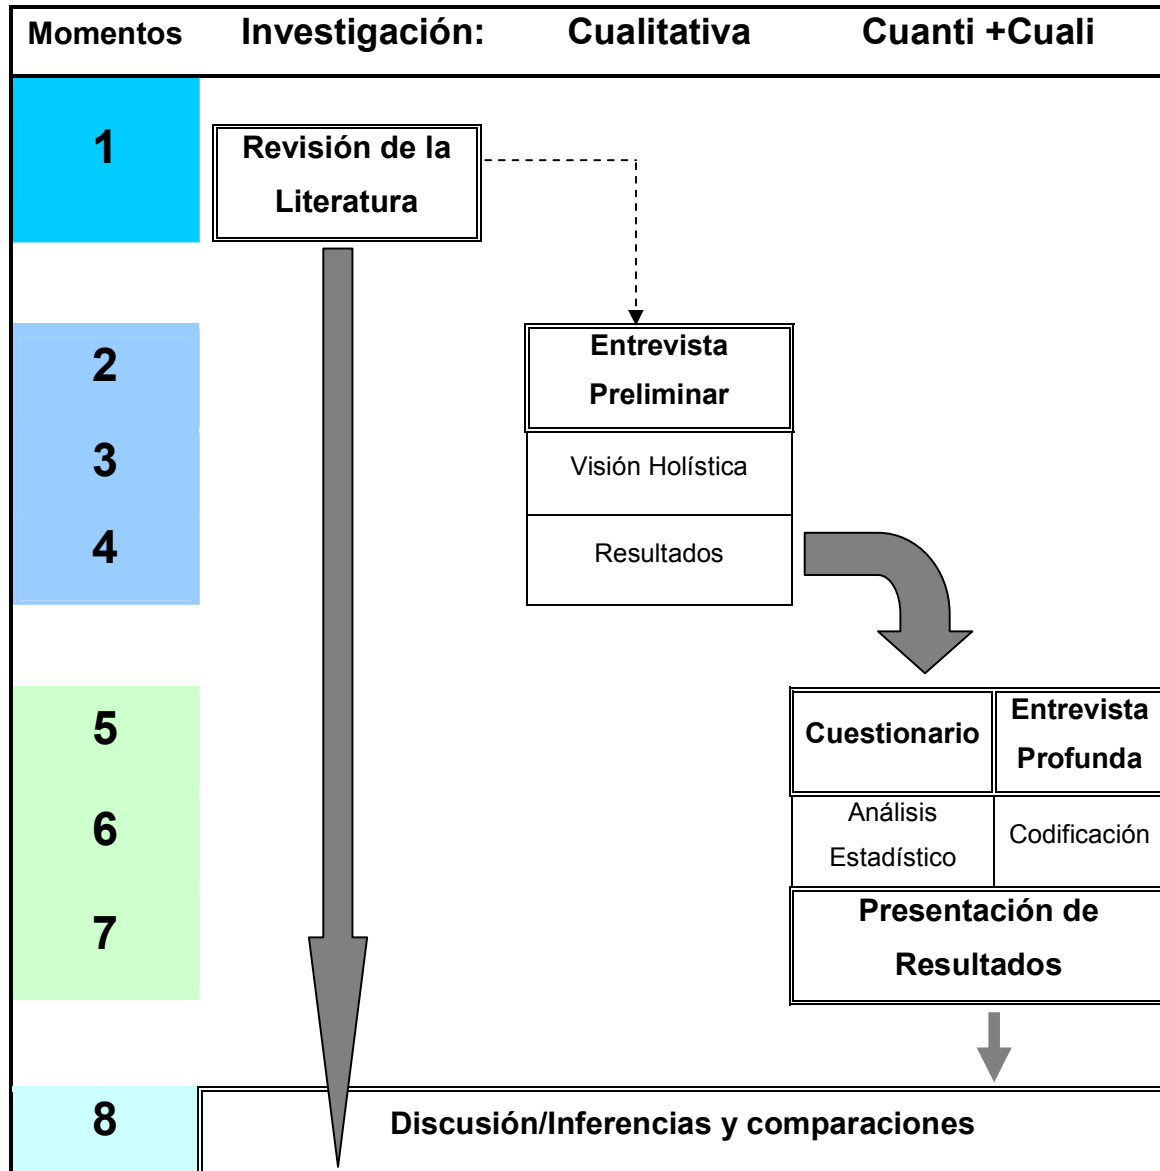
Momentos Investigación: Cualitativa Cuanti +Cuali

1

Revisión de la Literatura

2

3

4

Entrevista Preliminar

Visión Holística

Resultados

5

6

7

Cuestionario

Entrevista Profunda

Análisis Estadístico

Codificación

Presentación de Resultados

8

Discusión/Inferencias y comparaciones